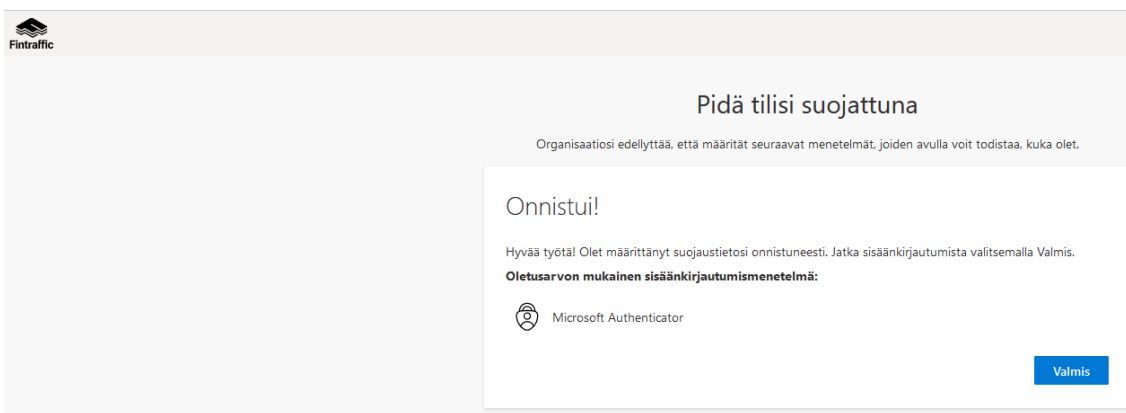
Fintraffic

Pidä tilisi suojattuna

Organisaatiosi edellyttää, että määrität seuraavat menetelmät, joiden avulla voit todistaa, kuka olet.

Onnistui!

Hyvää työtä! Olet määrittänyt suojaustietosi onnistuneesti. Jatka sisäänkirjautumista valitsemalla Valmis.

**Oletusarvon mukainen sisäänkirjautumismenetelmä:**

Microsoft Authenticator

Valmis